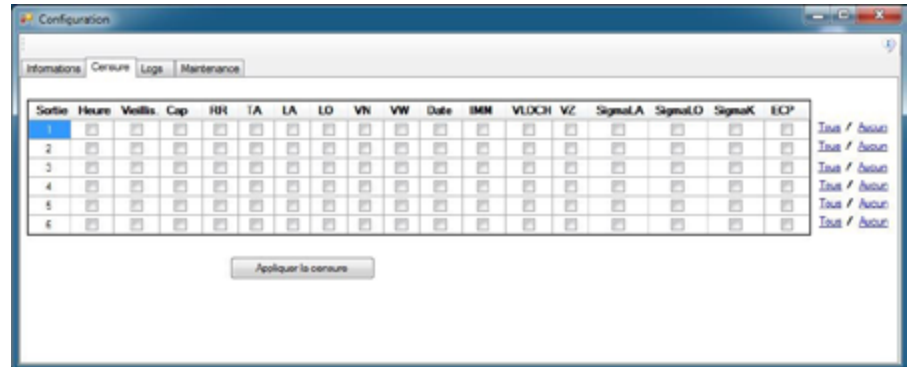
Configuration

Informations | Censure | Logs | Maintenance

| Sortie | Heure | Veillis. | Cap | RR | TA | LA | LO | VN | VW | Date | IMM | VLOCH | VZ | SigmaLA | SigmaLO | SigmaK | ECP |
|---|---|---|---|---|---|---|---|---|---|---|---|---|---|---|---|---|---|
| 1 | | | | | | | | | | | | | | | | | |
| 2 | | | | | | | | | | | | | | | | | |
| 3 | | | | | | | | | | | | | | | | | |
| 4 | | | | | | | | | | | | | | | | | |
| 5 | | | | | | | | | | | | | | | | | |
| 6 | | | | | | | | | | | | | | | | | |

Tous / Aucun
Tous / Aucun
Tous / Aucun
Tous / Aucun
Tous / Aucun
Tous / Aucun

Appliquer la censure